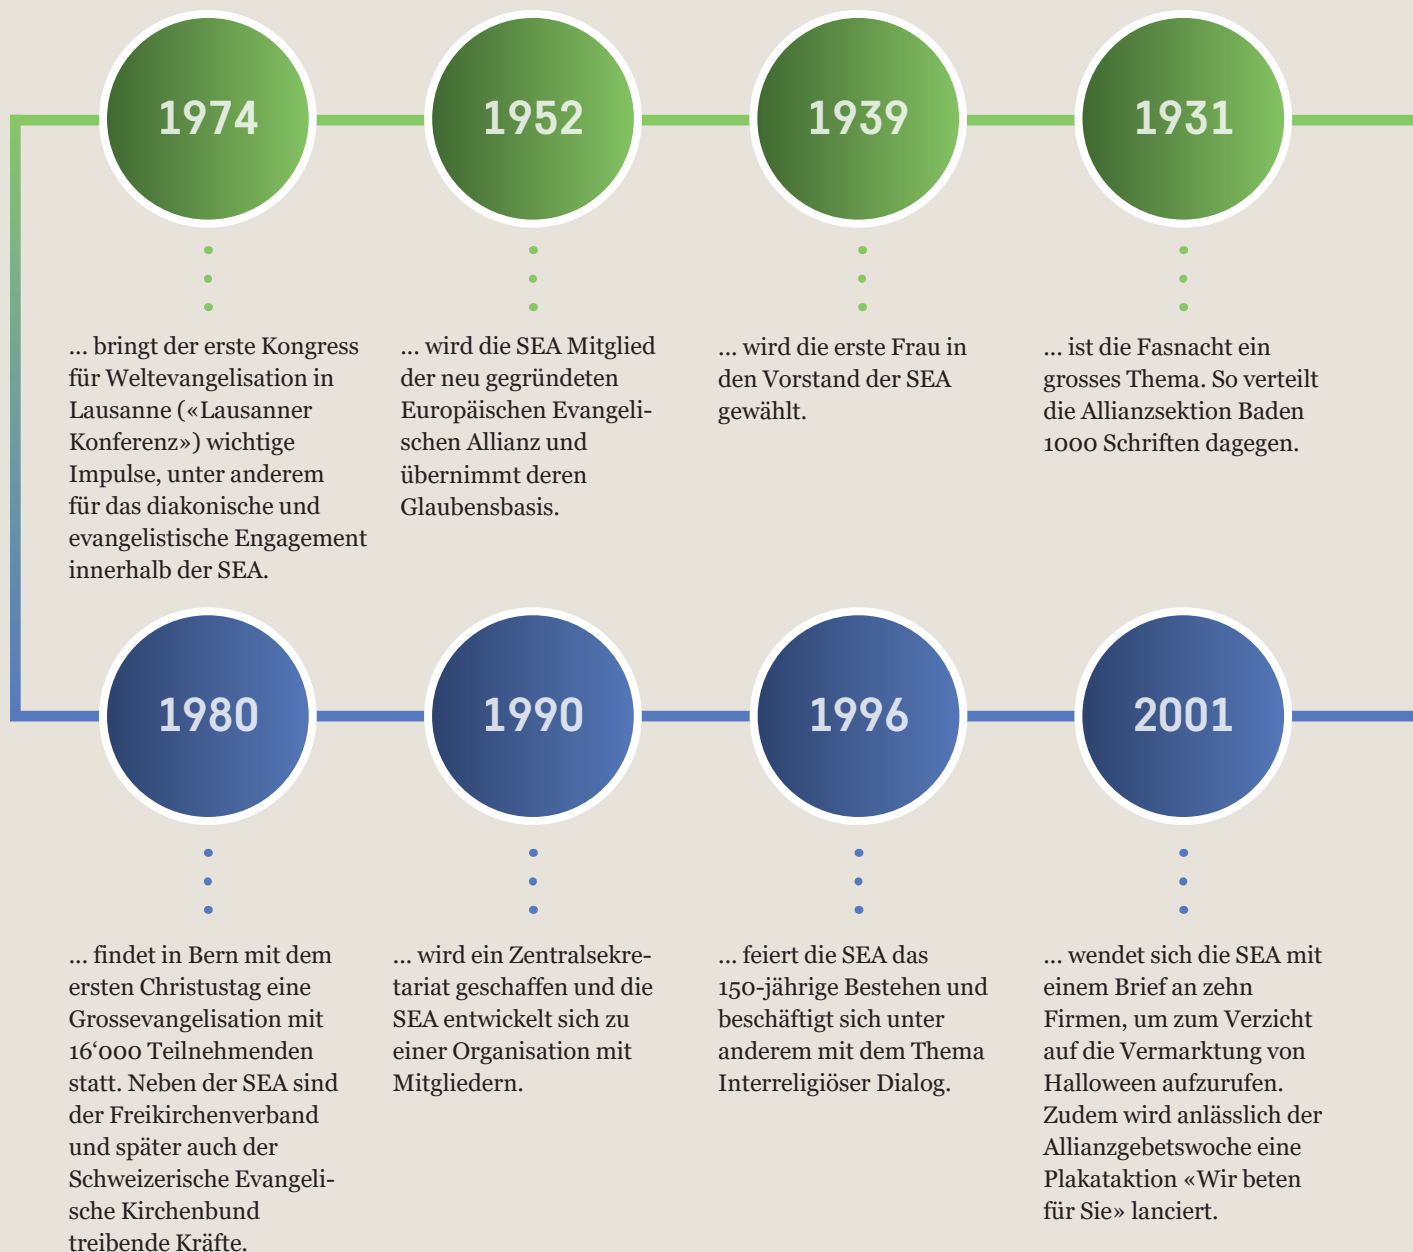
1974

1952

1939

1931

... bringt der erste Kongress für Weltevangelisation in Lausanne («Lausanner Konferenz») wichtige Impulse, unter anderem für das diakonische und evangelistische Engagement innerhalb der SEA.

... wird die SEA Mitglied der neu gegründeten Europäischen Evangelischen Allianz und übernimmt deren Glaubensbasis.

... wird die erste Frau in den Vorstand der SEA gewählt.

... ist die Fasnacht ein grosses Thema. So verteilt die Allianzsektion Baden 1000 Schriften dagegen.

1980

1990

1996

2001

... findet in Bern mit dem ersten Christustag eine Grossevangelisation mit 16‘000 Teilnehmenden statt. Neben der SEA sind der Freikirchenverband und später auch der Schweizerische Evangelische Kirchenbund treibende Kräfte.

... wird ein Zentralsekretariat geschaffen und die SEA entwickelt sich zu einer Organisation mit Mitgliedern.

... feiert die SEA das 150-jährige Bestehen und beschäftigt sich unter anderem mit dem Thema Interreligiöser Dialog.

... wendet sich die SEA mit einem Brief an zehn Firmen, um zum Verzicht auf die Vermarktung von Halloween aufzurufen. Zudem wird anlässlich der Allianzgebetswoche eine Plakataktion «Wir beten für Sie» lanciert.